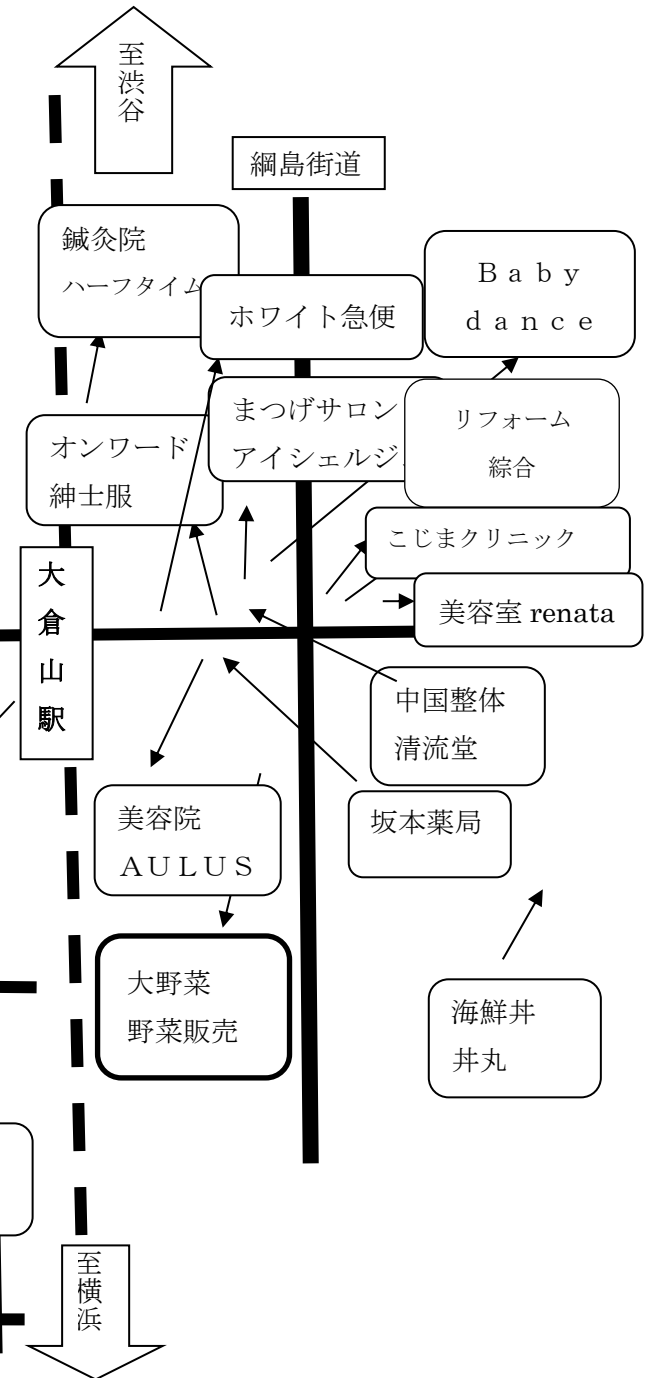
至渋谷

綱島街道

鍼灸院
ハーフタイム

ホワイト急便

Ｂａｂｙ
ｄａｎｃｅ

まつげサロン
アイシェルジ

リフォーム
綜合

オンワード
紳士服

こじまクリニック

美容室 renata

大倉山駅

中国整体
清流堂

坂本薬局

美容院
ＡＵＬＵＳ

大野菜
野菜販売

海鮮丼
丼丸

至横浜